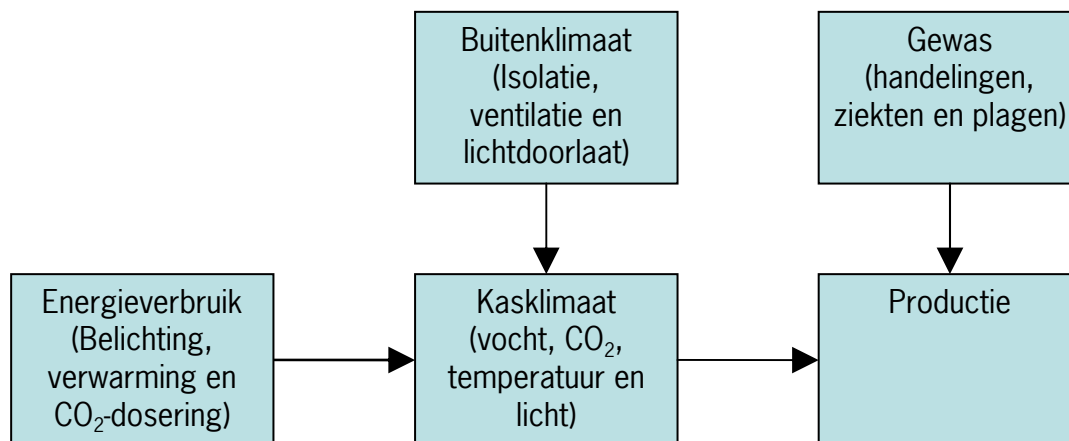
Buitenklimaat (Isolatie, ventilatie en lichtdoorlaat)

Gewas (handelingen, ziekten en plagen)

Energieverbruik (Belichting, verwarming en $CO_2$-dosering)

Kasklimaat (vocht, $CO_2$, temperatuur en licht)

Productie